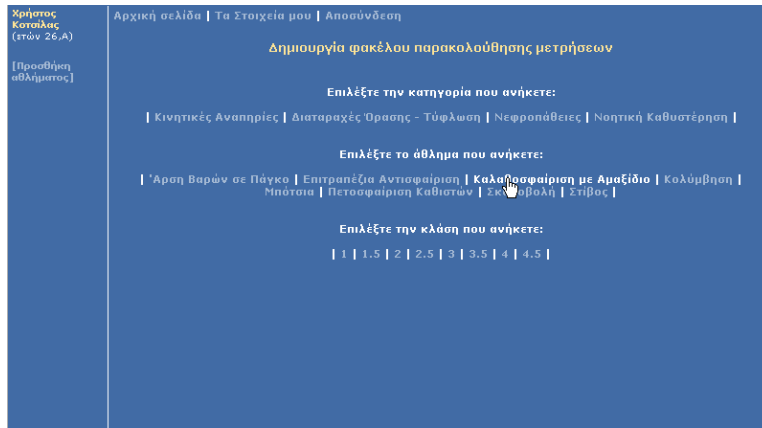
Χρήστος Κοτσίλας
(ετών 26,Α)

[Προσθήκη αθλήματος]

Αρχική σελίδα | Τα Στοιχεία μου | Αποσύνδεση

Δημιουργία φακέλου παρακολούθησης μετρήσεων

Επιλέξτε την κατηγορία που ανήκετε:

| Κινητικές Αναπηρίες | Διαταραχές Όρασης - Τύφλωση | Νεφροπάθειες | Νοητική Καθυστέρηση |

Επιλέξτε το άθλημα που ανήκετε:

| Άρση Βαρών σε Πάγκο | Επιτραπέζια Αντισφαίριση | Καλα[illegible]σφαίριση με Αμαξίδιο | Κολύμβηση | Μπότσια | Πετοσφαίριση Καθιστών | Σκ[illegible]οβολή | Στίβος |

Επιλέξτε την κλάση που ανήκετε:

| 1 | 1.5 | 2 | 2.5 | 3 | 3.5 | 4 | 4.5 |